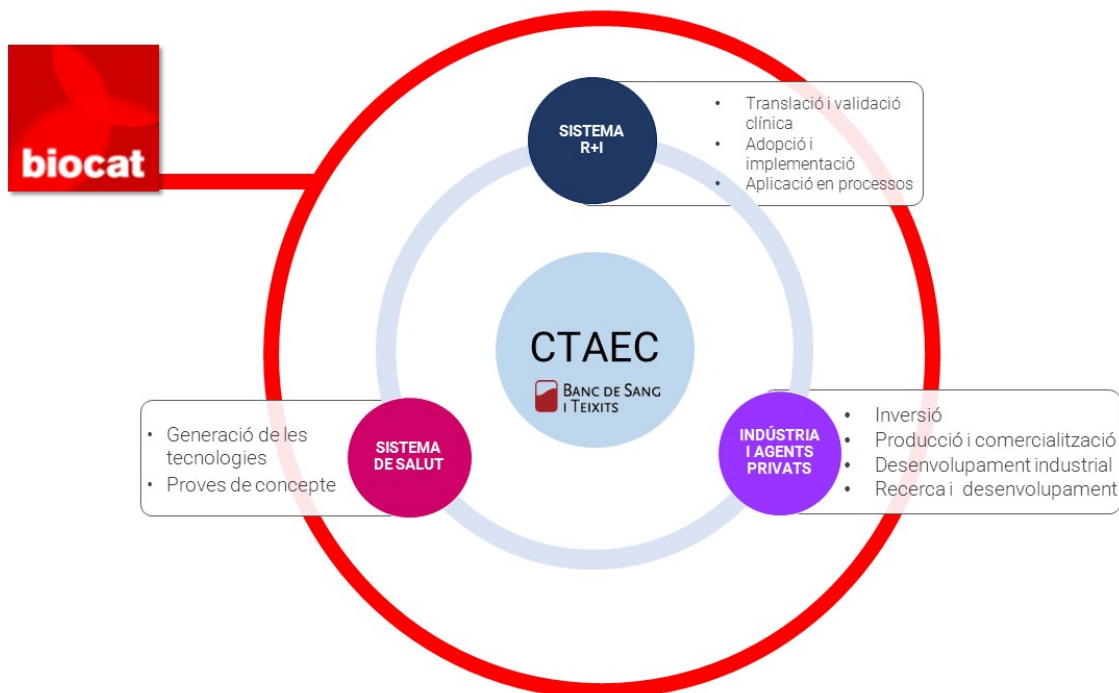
biocat

SISTEMA R+I

- Translació i validació clínica
- Adopció i implementació
- Aplicació en processos

CTAEC

Banc de Sang i Teixits

SISTEMA DE SALUT

- Generació de les tecnologies
- Proves de concepte

INDÚSTRIA I AGENTS PRIVATS

- Inversió
- Producció i comercialització
- Desenvolupament industrial
- Recerca i desenvolupament